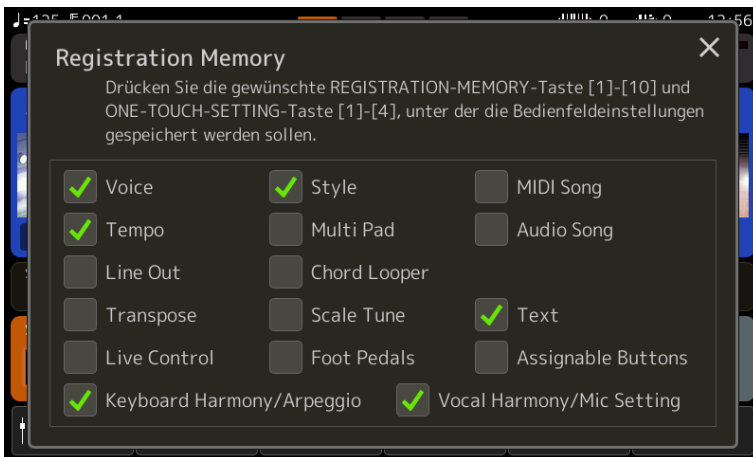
Registration Memory

Drücken Sie die gewünschte REGISTRATION-MEMORY-Taste [1]-[10] und ONE-TOUCH-SETTING-Taste [1]-[4], unter der die Bedienfeldeinstellungen gespeichert werden sollen.

Voice
Style
MIDI Song
Tempo
Multi Pad
Audio Song
Line Out
Chord Looper
Transpose
Scale Tune
Text
Live Control
Foot Pedals
Assignable Buttons
Keyboard Harmony/Arpeggio
Vocal Harmony/Mic Setting